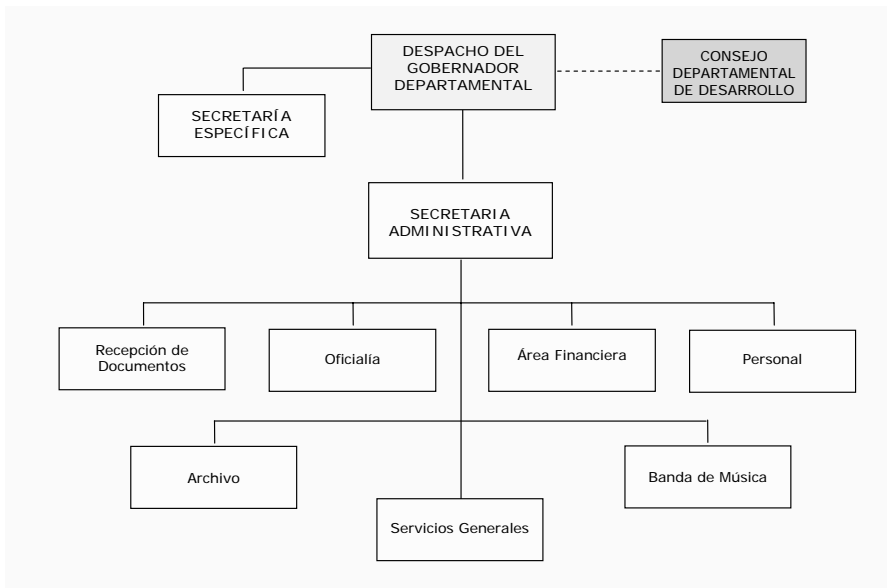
DESPACHO DEL GOBERNADOR DEPARTAMENTAL

CONSEJO DEPARTAMENTAL DE DESARROLLO

SECRETARÍA ESPECÍFICA

SECRETARIA ADMINISTRATIVA

Recepción de Documentos

Oficialía

Área Financiera

Personal

Archivo

Servicios Generales

Banda de Música